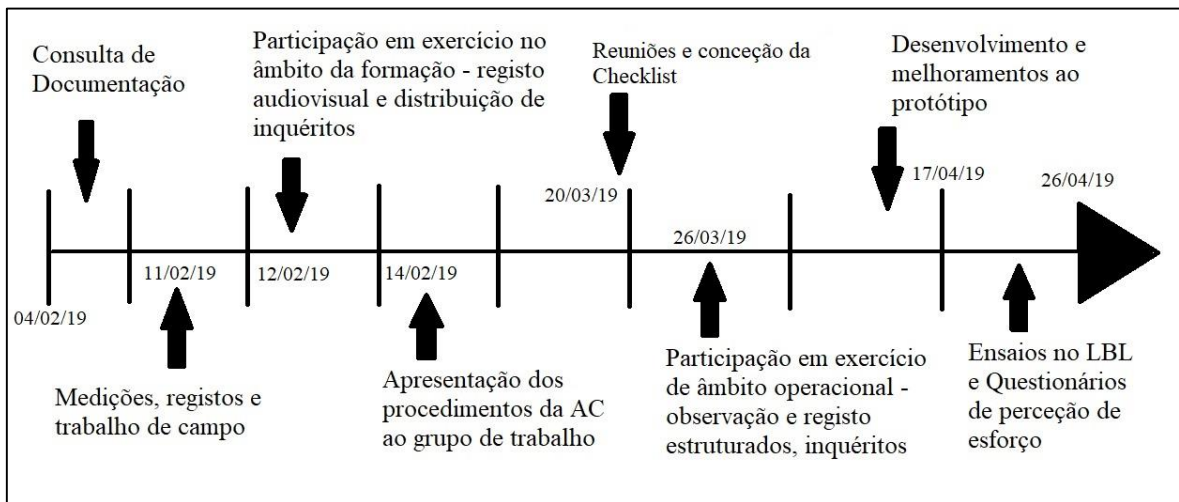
Consulta de Documentação

Participação em exercício no âmbito da formação - registo audiovisual e distribuição de inquéritos

Reuniões e conceção da Checklist

Desenvolvimento e melhoramentos ao protótipo

17/04/19

26/04/19

20/03/19

26/03/19

11/02/19

12/02/19

14/02/19

04/02/19

Medições, registos e trabalho de campo

Apresentação dos procedimentos da AC ao grupo de trabalho

Participação em exercício de âmbito operacional - observação e registo estruturados, inquéritos

Ensaios no LBL e Questionários de perceção de esforço